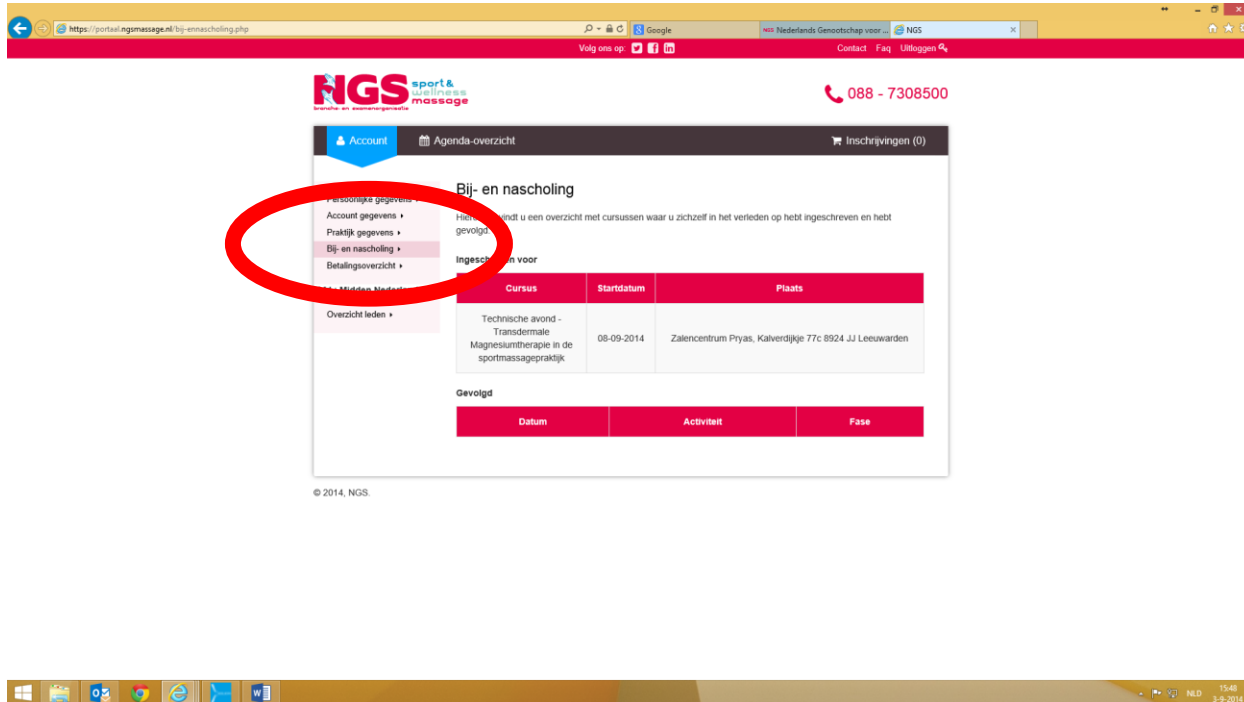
https://portaal.ngsmassage.nl/bij-ennascholing.php

Google

Nederlands Genootschap voor ...

NGS

Volg ons op:

Contact Faq Uitloggen

NGS sport & wellness massage

branche- en examenorganisatie

088 - 7308500

Account

Agenda-overzicht

Inschrijvingen (0)

Persoonlijke gegevens

Account gegevens

Praktijk gegevens

Bij- en nascholing

Betalingsoverzicht

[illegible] - Midden Nederl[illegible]

Overzicht leden

Bij- en nascholing

Hier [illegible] vindt u een overzicht met cursussen waar u zichzelf in het verleden op hebt ingeschreven en hebt gevolgd.

Ingesch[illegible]en voor

| Cursus | Startdatum | Plaats |
|---|---|---|
| Technische avond - Transdermale Magnesiumtherapie in de sportmassagepraktijk | 08-09-2014 | Zalencentrum Pryas, Kalverdijkje 77c 8924 JJ Leeuwarden |

Gevolgd

| Datum | Activiteit | Fase |
|---|---|---|

© 2014, NGS.

NLD 15:48 3-9-2014